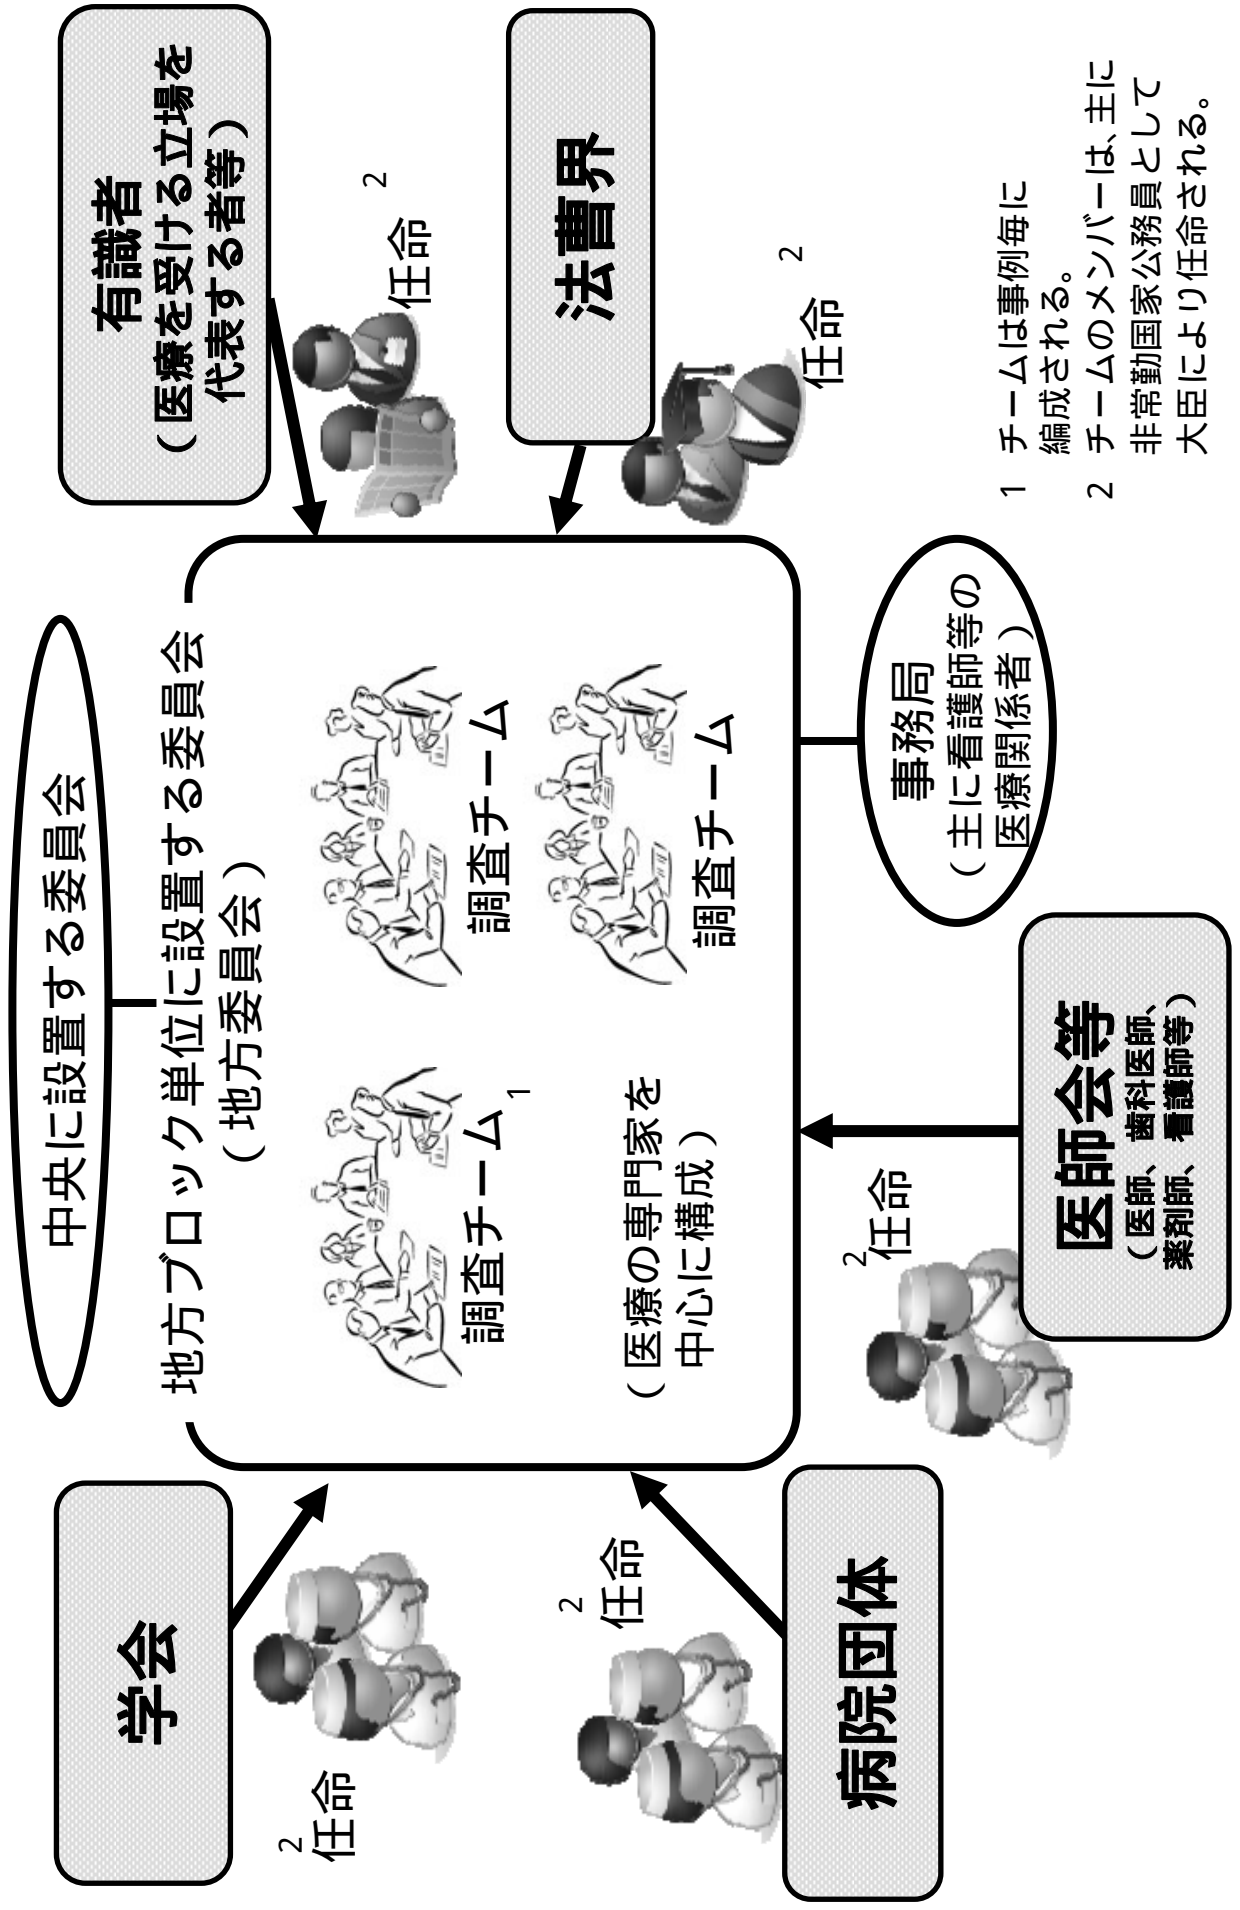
中央に設置する委員会

地方ブロック単位に設置する委員会
（地方委員会）

調査チーム$^1$

調査チーム

調査チーム

（医療の専門家を中心に構成）

有識者
（医療を受ける立場を代表する者等）

任命$^2$

法曹界

任命$^2$

事務局
（主に看護師等の医療関係者）

医師会等
（医師、歯科医師、薬剤師、看護師等）

任命$^2$

学会

任命$^2$

病院団体

任命$^2$

1 チームは事例毎に編成される。
2 チームのメンバーは、主に非常勤国家公務員として大臣により任命される。